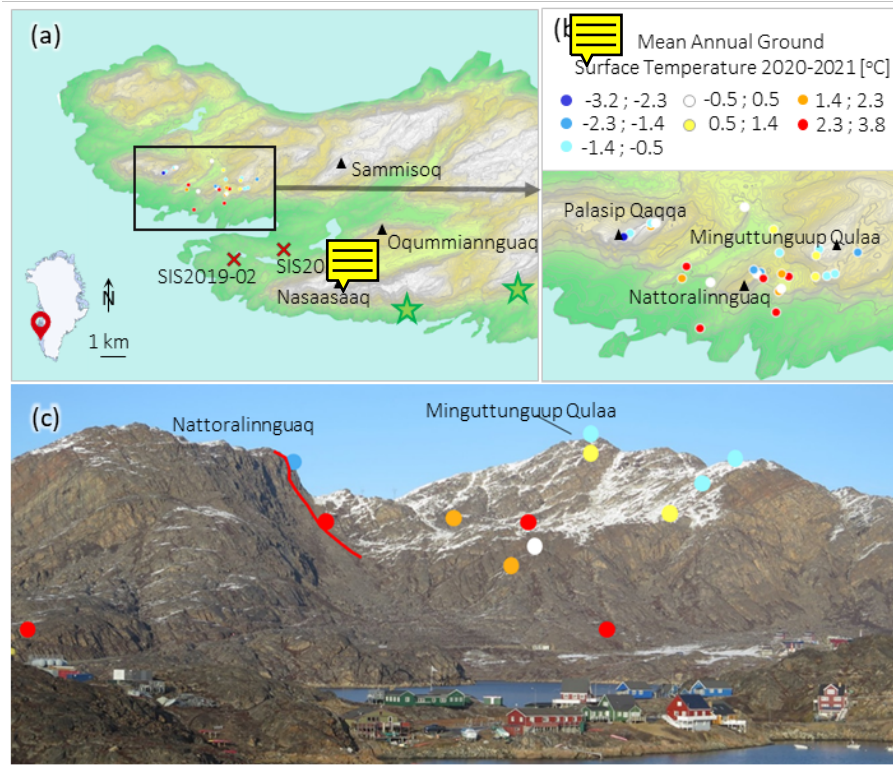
(a)

Sammisoq

Oqummiannguaq

SIS2019-02

SIS20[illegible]

Nasaasaaq

N

1 km

(b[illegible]

Mean Annual Ground Surface Temperature 2020-2021 [ºC]

-3.2 ; -2.3
-2.3 ; -1.4
-1.4 ; -0.5
-0.5 ; 0.5
0.5 ; 1.4
1.4 ; 2.3
2.3 ; 3.8

Palasip Qaqqa

Minguttunguup Qulaa

Nattoralinnguaq

(c)

Nattoralinnguaq

Minguttunguup Qulaa